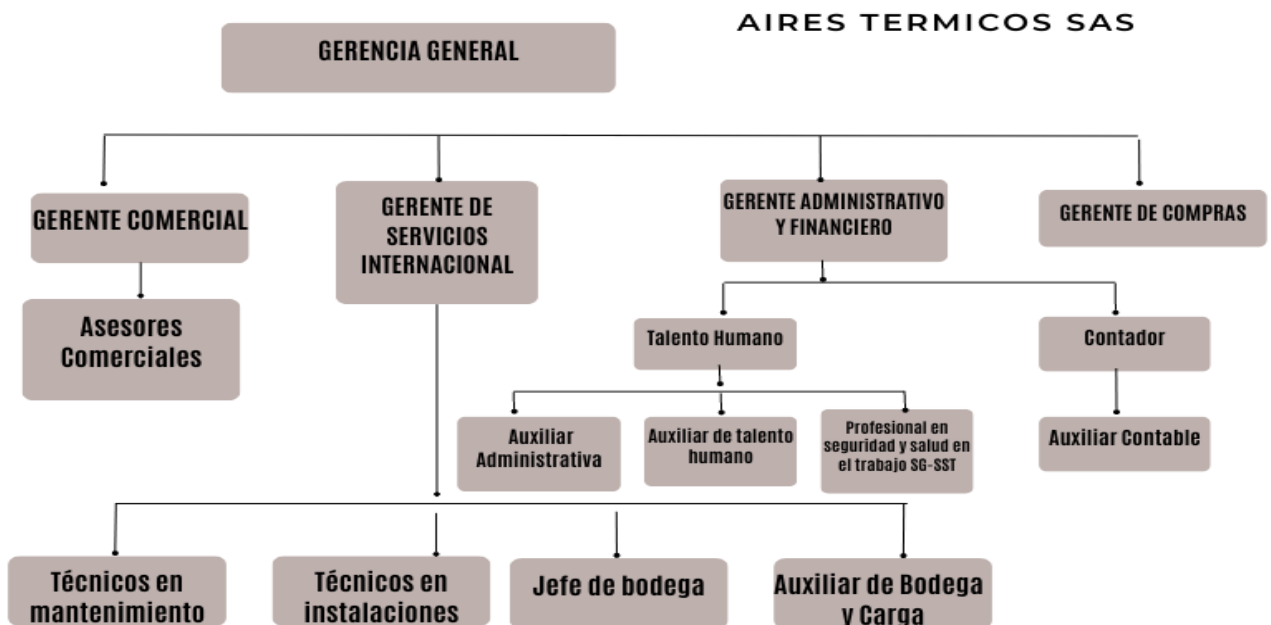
AIRES TERMICOS SAS

GERENCIA GENERAL

GERENTE COMERCIAL

GERENTE DE SERVICIOS INTERNACIONAL

GERENTE ADMINISTRATIVO Y FINANCIERO

GERENTE DE COMPRAS

Asesores Comerciales

Talento Humano

Contador

Auxiliar Administrativa

Auxiliar de talento humano

Profesional en seguridad y salud en el trabajo SG-SST

Auxiliar Contable

Técnicos en mantenimiento

Técnicos en instalaciones

Jefe de bodega

Auxiliar de Bodega y Carga